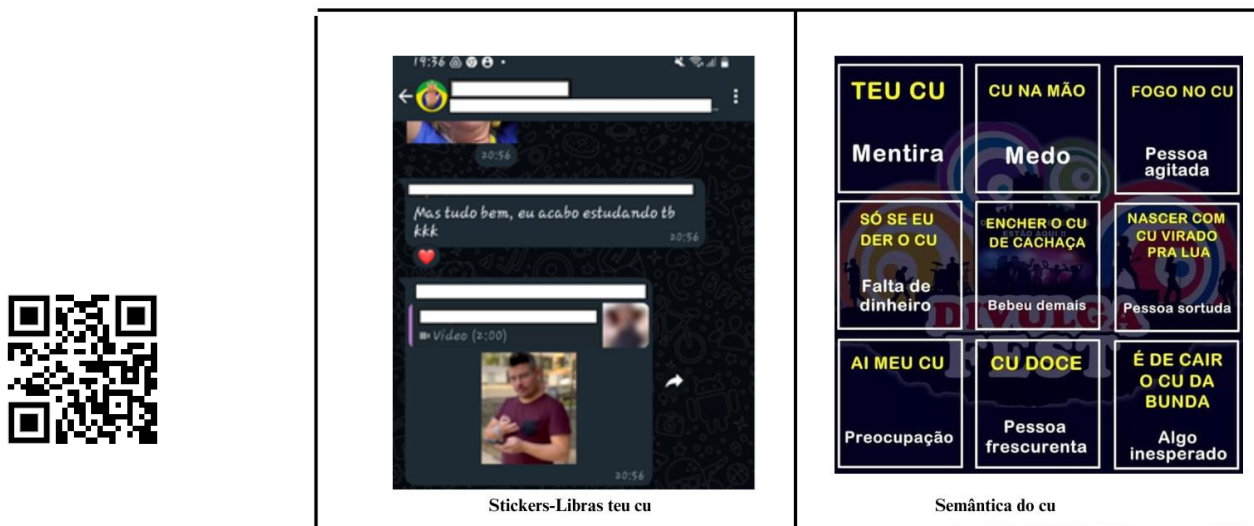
19:56

20:56

Mas tudo bem, eu acabo estudando tb kkk 20:56

Vídeo (2:00)

20:56

Stickers-Libras teu cu

| TEU CU Mentira | CU NA MÃO Medo | FOGO NO CU Pessoa agitada |
|---|---|---|
| SÓ SE EU DER O CU Falta de dinheiro | ENCHER O CU DE CACHAÇA Bebeu demais | NASCER COM CU VIRADO PRA LUA Pessoa sortuda |
| AI MEU CU Preocupação | CU DOCE Pessoa frescurenta | É DE CAIR O CU DA BUNDA Algo inesperado |

DIVULGA FEST

Semântica do cu